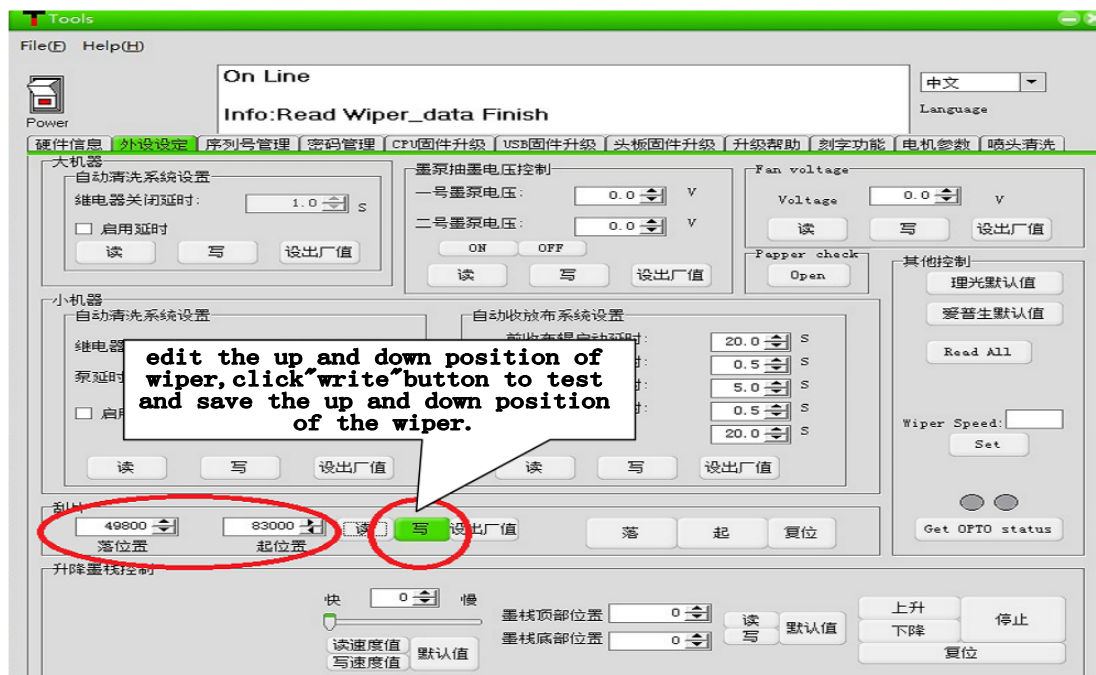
Tools

File(F) Help(H)

Power

On Line

Info:Read Wiper_data Finish

中文

Language

硬件信息 | 外设设定 | 序列号管理 | 密码管理 | CPU固件升级 | USB固件升级 | 头板固件升级 | 升级帮助 | 刻字功能 | 电机参数 | 喷头清洗

大机器
自动清洗系统设置
继电器关闭延时: 1.0 S
启用延时
读 写 设出厂值

墨泵抽墨电压控制
一号墨泵电压: 0.0 V
二号墨泵电压: 0.0 V
ON OFF
读 写 设出厂值

Fan voltage
Voltage 0.0 V
读 写 设出厂值

Papper check
Open

其他控制
理光默认值
爱普生默认值
Read All

小机器
自动清洗系统设置
继电器
泵延时
启用

自动收放布系统设置
前收布辊启动延时: 20.0 S
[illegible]时 0.5 S
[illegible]时 5.0 S
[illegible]时 0.5 S
20.0 S

edit the up and down position of wiper,click"write"button to test and save the up and down position of the wiper.

读 写 设出厂值
读 写 设出厂值

Wiper Speed:
Set

刮片
49800 落位置
83000 起位置
读 写 设出厂值
落 起 复位

Get OPTO status

升降墨栈控制
快 0 慢
读速度值
写速度值
默认值
墨栈顶部位置 0
墨栈底部位置 0
读
写
默认值
上升
下降
停止
复位